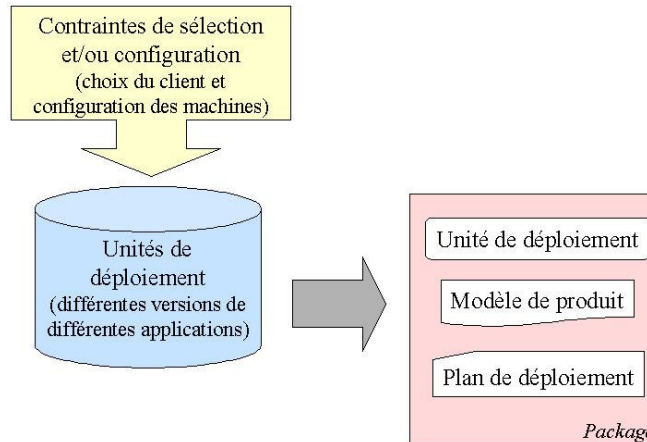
Contraintes de sélection et/ou configuration
(choix du client et configuration des machines)

Unités de déploiement
(différentes versions de différentes applications)

Unité de déploiement

Modèle de produit

Plan de déploiement

Package